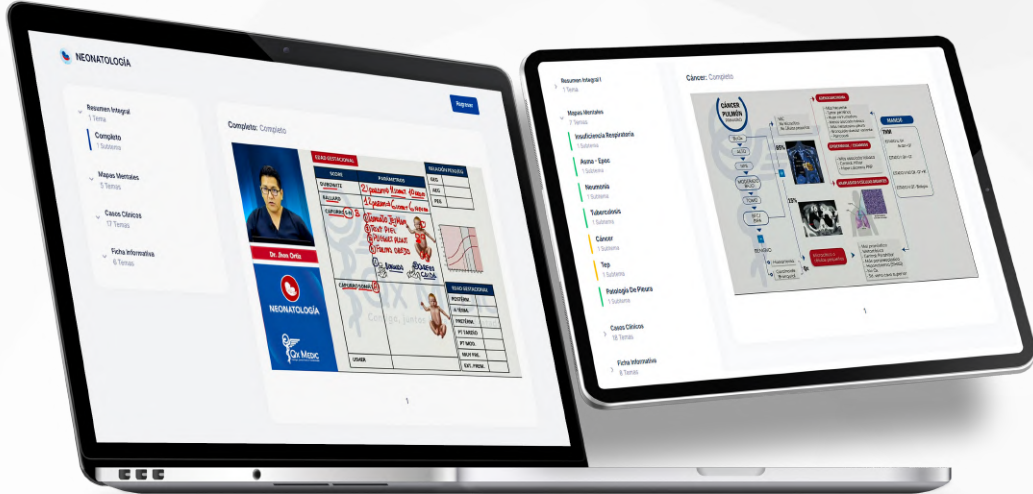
NEONATOLOGÍA

Resumen Integral
1 Tema

Completo
1 Subtema

Mapas Mentales
5 Temas

Casos Clínicos
17 Temas

Ficha Informativa
5 Temas

Regresar

Completo: Completo

Dr. Jean Ortiz

NEONATOLOGÍA

Qx MEDIC

EDAD GESTACIONAL

SCORE

PARÁMETROS

RELACIÓN PESO/EG

DUBOWITZ

BALLARD

CAPURRO

CAPURRO

AEG

GEG

PEG

EDAD GESTACIONAL

POSTÉRM

A TERM

PRETÉRM

PT TARDÍO

PT MOD

MUY PRE

EXT. PREM

USHER

1

Resumen Integral
1 Tema

Mapas Mentales
7 Temas

Insuficiencia Respiratoria
1 Subtema

Asma - Epoc
1 Subtema

Neumonía
1 Subtema

Tuberculosis
1 Subtema

Cáncer
1 Subtema

Tep
1 Subtema

Patología De Pleura
1 Subtema

Casos Clínicos
18 Temas

Ficha Informativa
6 Temas

Cáncer: Completo

CÁNCER PULMÓN

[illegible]

1